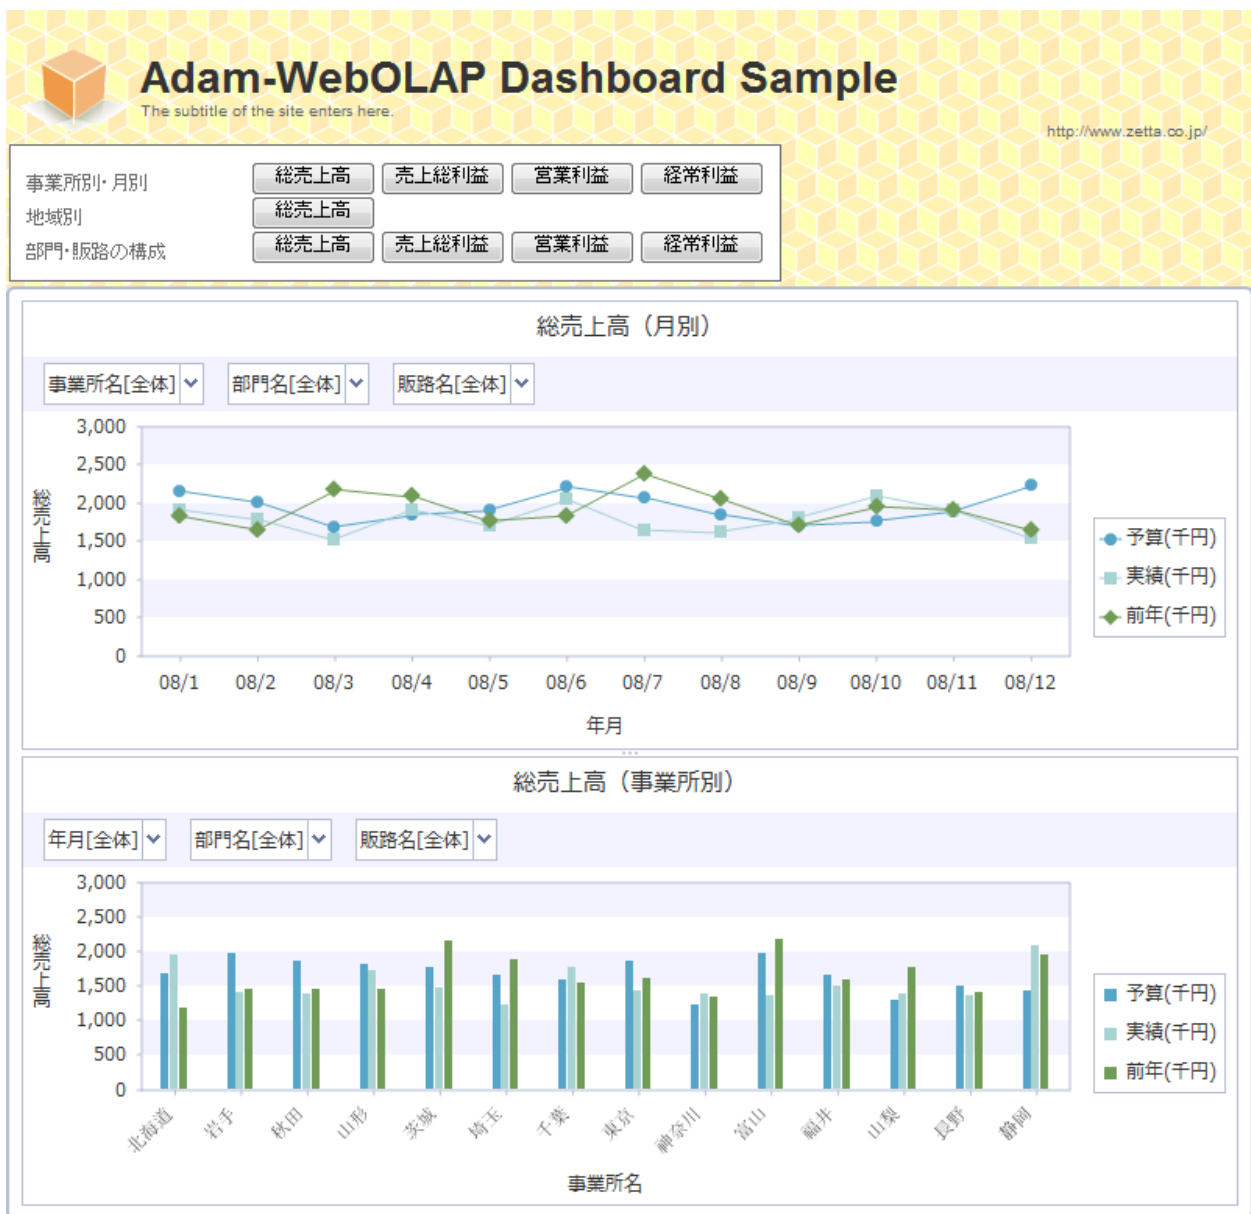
Adam-WebOLAP Dashboard Sample
The subtitle of the site enters here.
http://www.zetta.co.jp/

事業所別・月別
総売上高 売上総利益 営業利益 経常利益
地域別
総売上高
部門・販路の構成
総売上高 売上総利益 営業利益 経常利益

総売上高（月別）
事業所名[全体] 部門名[全体] 販路名[全体]
3,000
2,500
2,000
1,500
1,000
500
0
総売上高
08/1 08/2 08/3 08/4 08/5 08/6 08/7 08/8 08/9 08/10 08/11 08/12
年月
予算(千円)
実績(千円)
前年(千円)

総売上高（事業所別）
年月[全体] 部門名[全体] 販路名[全体]
3,000
2,500
2,000
1,500
1,000
500
0
総売上高
北海道 岩手 秋田 山形 茨城 埼玉 千葉 東京 神奈川 富山 福井 山梨 長野 静岡
事業所名
予算(千円)
実績(千円)
前年(千円)